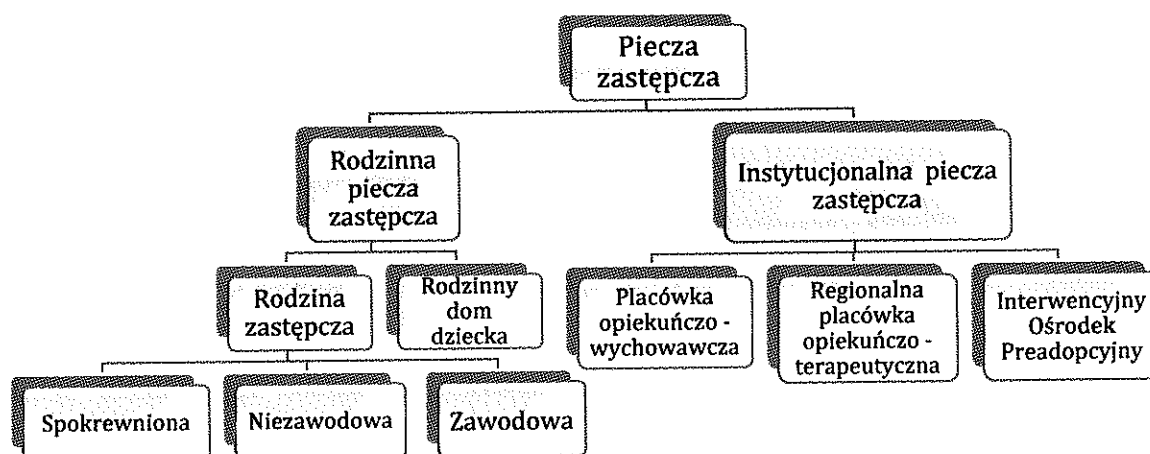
Piecza zastępcza

Rodzinna piecza zastępcza

Instytucjonalna piecza zastępcza

Rodzina zastępcza

Rodzinny dom dziecka

Placówka opiekuńczo - wychowawcza

Regionalna placówka opiekuńczo - terapeutyczna

Interwencyjny Ośrodek Preadopcyjny

Spokrewniona

Niezawodowa

Zawodowa